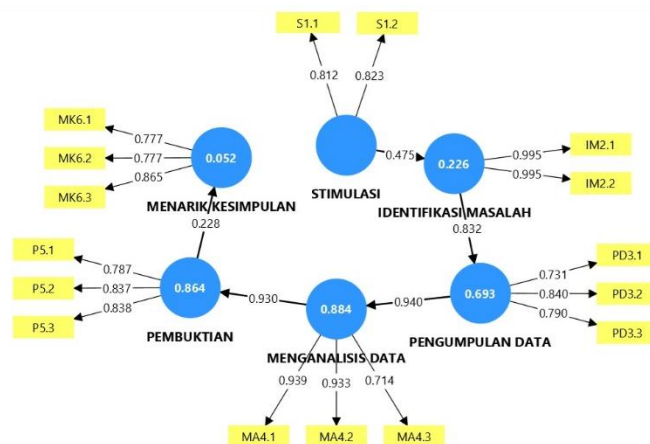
S1.1
S1.2
0.812
0.823
STIMULASI
0.475
0.226
0.995
IM2.1
0.995
IM2.2
IDENTIFIKASI MASALAH
0.832
MK6.1
0.777
MK6.2
0.777
0.052
MK6.3
0.865
MENARIK KESIMPULAN
0.228
P5.1
0.787
P5.2
0.837
0.864
P5.3
0.838
PEMBUKTIAN
0.930
0.884
0.940
0.693
PD3.1
0.731
PD3.2
0.840
PD3.3
0.790
PENGUMPULAN DATA
MENGANALISIS DATA
0.939
0.933
0.714
MA4.1
MA4.2
MA4.3